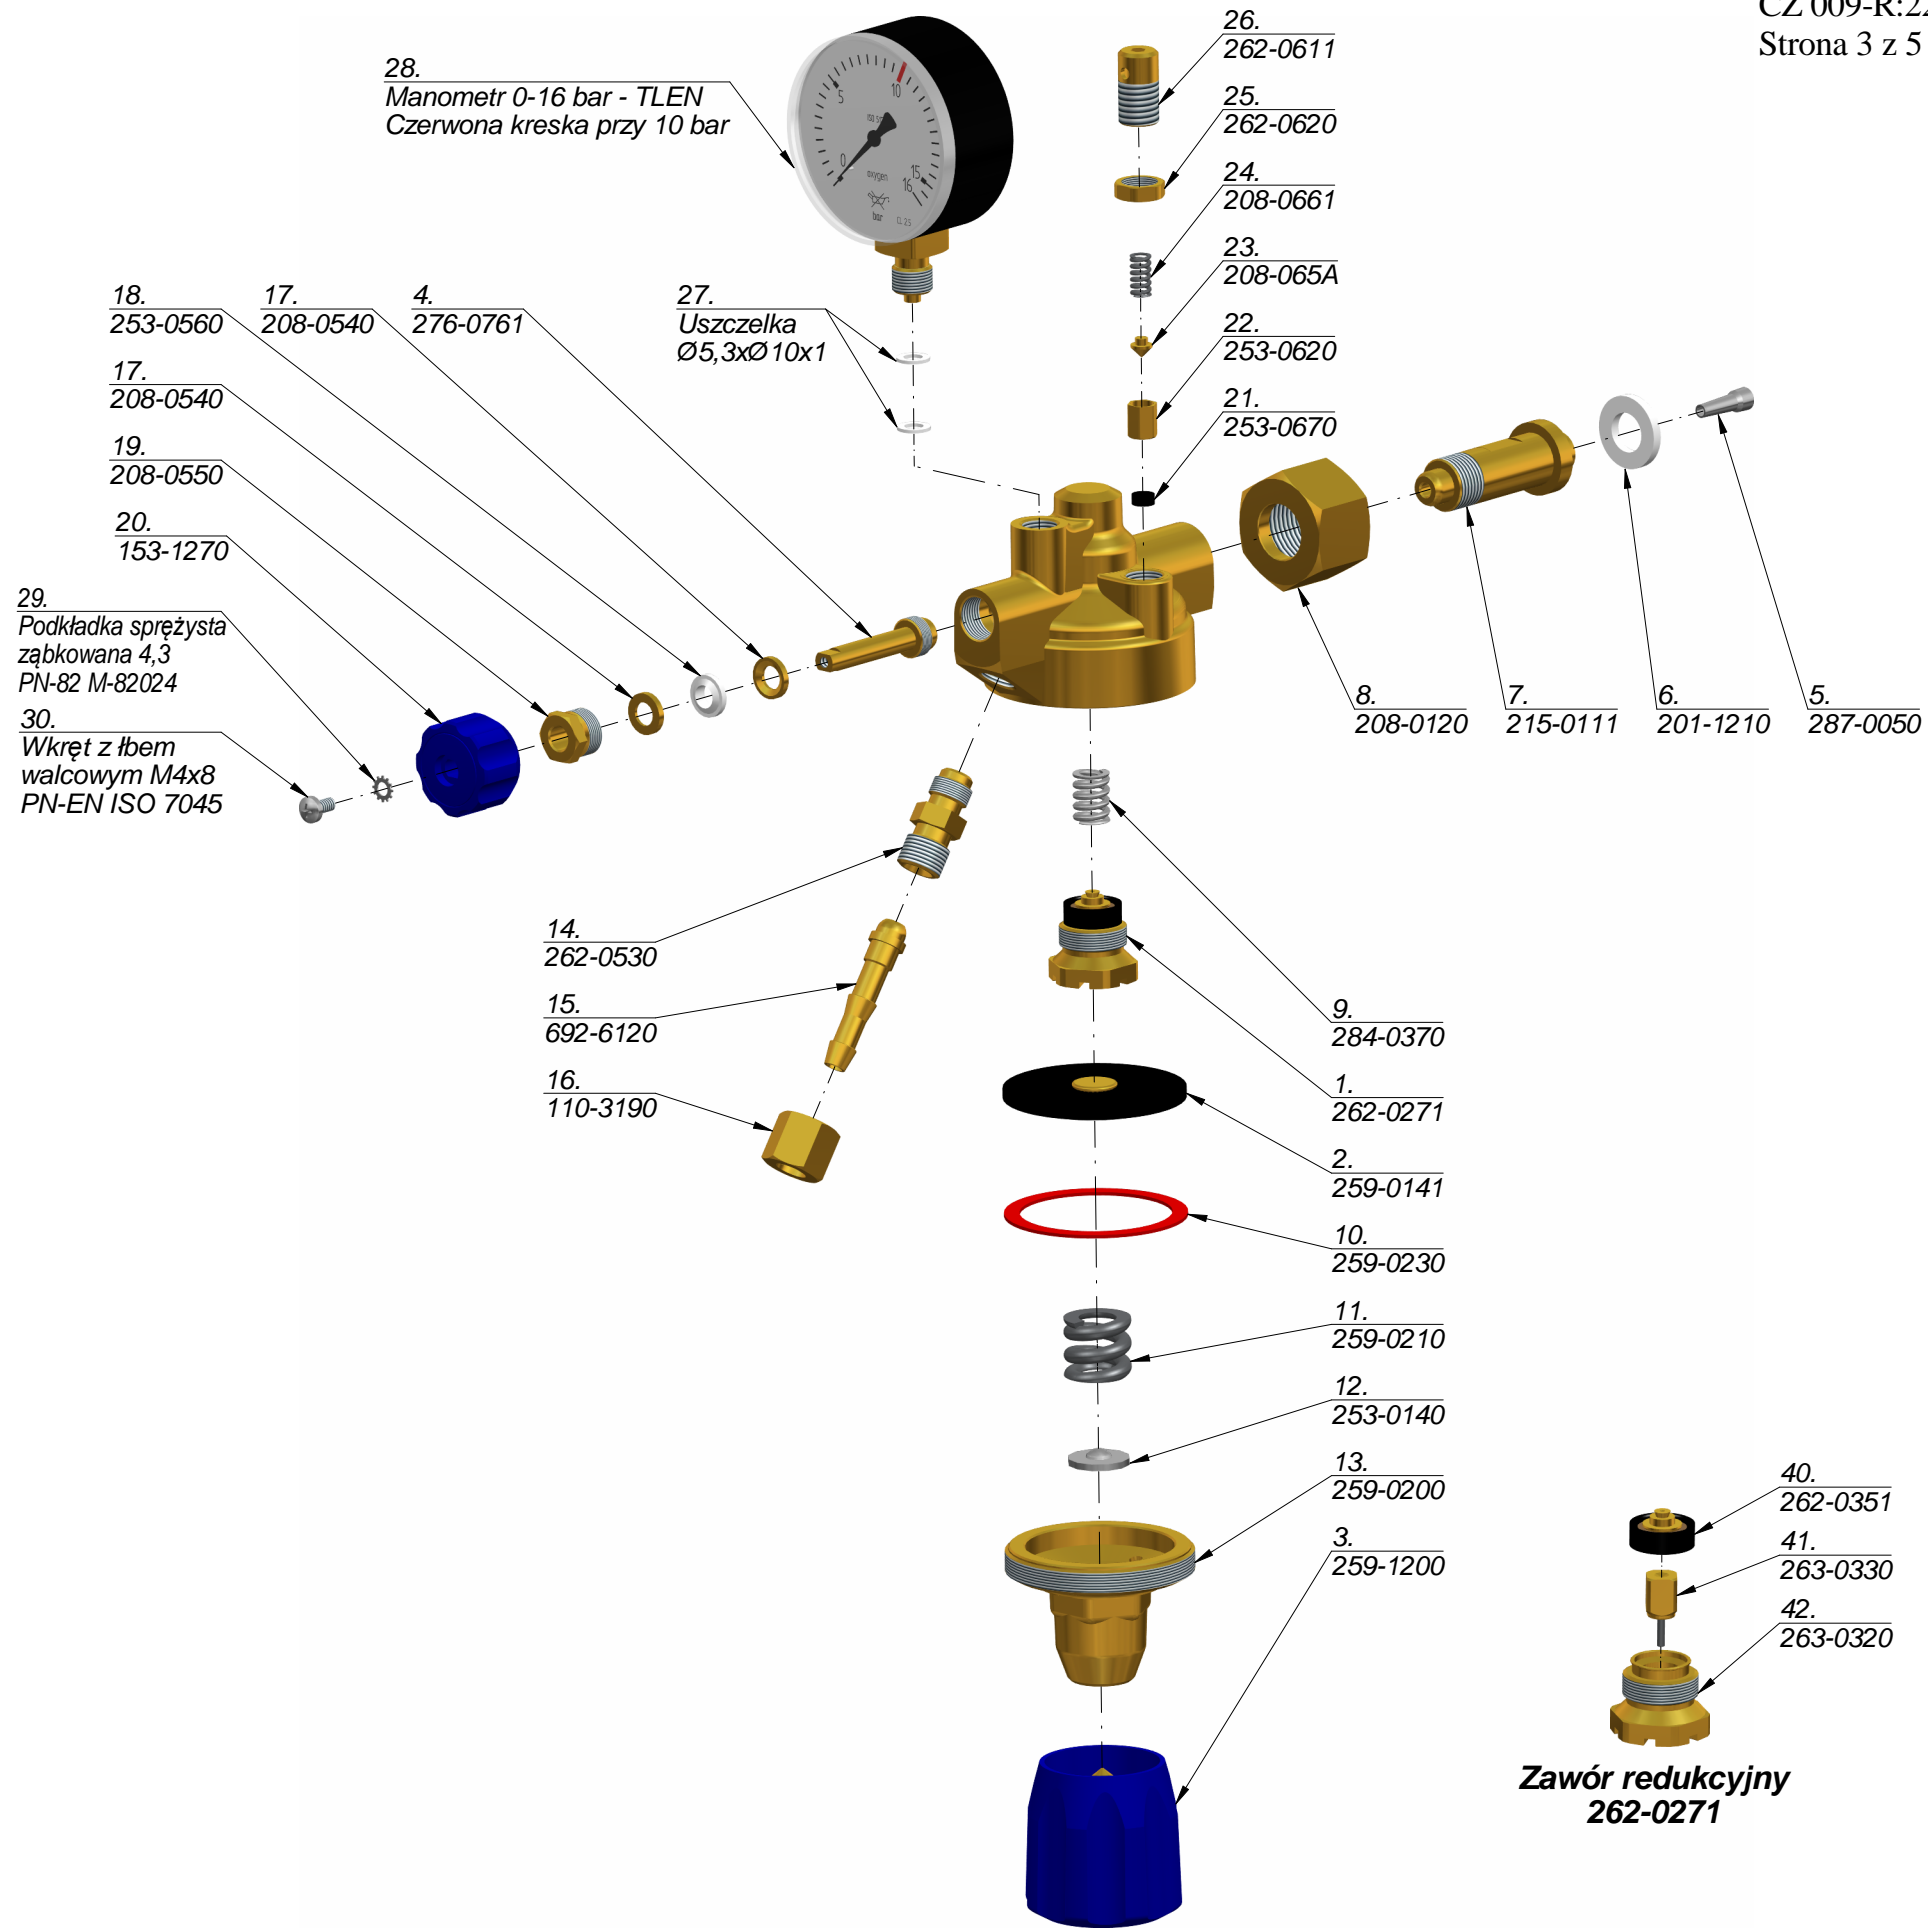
CZ 009-R:2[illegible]
Strona 3 z 5

28.
Manometr 0-16 bar - TLEN
Czerwona kreska przy 10 bar

26.
262-0611

25.
262-0620

24.
208-0661

23.
208-065A

22.
253-0620

21.
253-0670

18.
253-0560

17.
208-0540

4.
276-0761

27.
Uszczelka
Ø5,3xØ10x1

17.
208-0540

19.
208-0550

20.
153-1270

29.
Podkładka sprężysta ząbkowana 4,3
PN-82 M-82024

30.
Wkręt z łbem walcowym M4x8
PN-EN ISO 7045

8.
208-0120

7.
215-0111

6.
201-1210

5.
287-0050

14.
262-0530

15.
692-6120

16.
110-3190

9.
284-0370

1.
262-0271

2.
259-0141

10.
259-0230

11.
259-0210

12.
253-0140

13.
259-0200

3.
259-1200

40.
262-0351

41.
263-0330

42.
263-0320

Zawór redukcyjny
262-0271